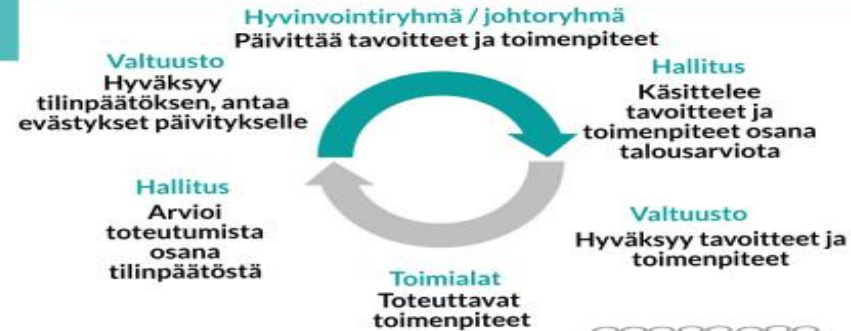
Hyvinvointiryhmä / johtoryhmä
Päivittää tavoitteet ja toimenpiteet

Hallitus
Käsittelee tavoitteet ja toimenpiteet osana talousarviota

Valtuusto
Hyväksyy tavoitteet ja toimenpiteet

Toimialat
Toteuttavat toimenpiteet

Hallitus
Arvioi toteutumista osana tilinpäätöstä

Valtuusto
Hyväksyy tilinpäätöksen, antaa evästykset päivitykselle